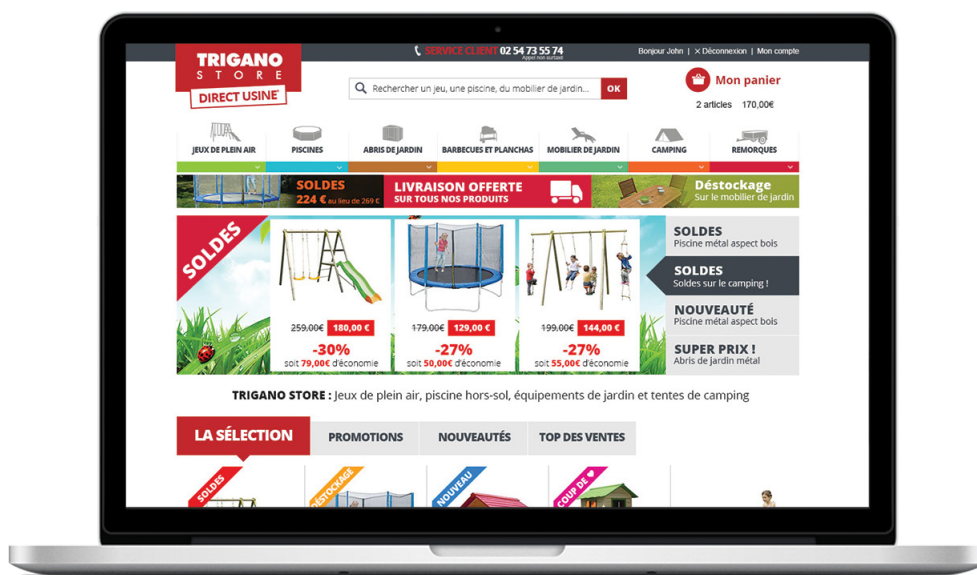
TRIGANO STORE
DIRECT USINE

SERVICE CLIENT 02 54 73 55 74
Appel non surtaxé

Bonjour John | × Déconnexion | Mon compte

Rechercher un jeu, une piscine, du mobilier de jardin... OK

Mon panier
2 articles 170,00€

JEUX DE PLEIN AIR
PISCINES
ABRIS DE JARDIN
BARBECUES ET PLANCHAS
MOBILIER DE JARDIN
CAMPING
REMORQUES

SOLDES
224 € au lieu de 269 €

LIVRAISON OFFERTE
SUR TOUS NOS PRODUITS

Déstockage
Sur le mobilier de jardin

SOLDES

259,00€ 180,00 €
-30%
soit 79,00€ d'économie

179,00€ 129,00 €
-27%
soit 50,00€ d'économie

199,00€ 144,00 €
-27%
soit 55,00€ d'économie

SOLDES
Piscine métal aspect bois

SOLDES
Soldes sur le camping !

NOUVEAUTÉ
Piscine métal aspect bois

SUPER PRIX !
Abris de jardin métal

TRIGANO STORE : Jeux de plein air, piscine hors-sol, équipements de jardin et tentes de camping

LA SÉLECTION
PROMOTIONS
NOUVEAUTÉS
TOP DES VENTES

SOLDES
DÉSTOCKAGE
NOUVEAU
COUP DE ♥